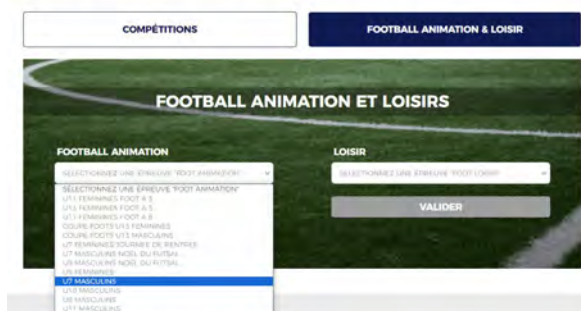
COMPÉTITIONS

FOOTBALL ANIMATION & LOISIR

FOOTBALL ANIMATION ET LOISIRS

FOOTBALL ANIMATION

SELECTIONNEZ UNE EPREUVE 'FOOT ANIMATION'

SELECTIONNEZ UNE EPREUVE 'FOOT ANIMATION'
U11 FEMININES FOOT A 5
U11 FEMININES FOOT A 5
U11 FEMININES FOOT A 8
COUPE FOOT5 U13 FEMININES
COUPE FOOT5 U13 MASCULINE
U11 FEMININES JOURNEE DE RENTREE
U11 MASCULINS NOEL DU FUTSAL
U9 MASCULINS NOEL DU FUTSAL
U9 FEMININES
U7 MASCULINS
U9 MASCULINS
U9 MASCULINS
U11 MASCULINS

LOISIR

SELECTIONNEZ UNE EPREUVE 'FOOT LOISIR'

VALIDER